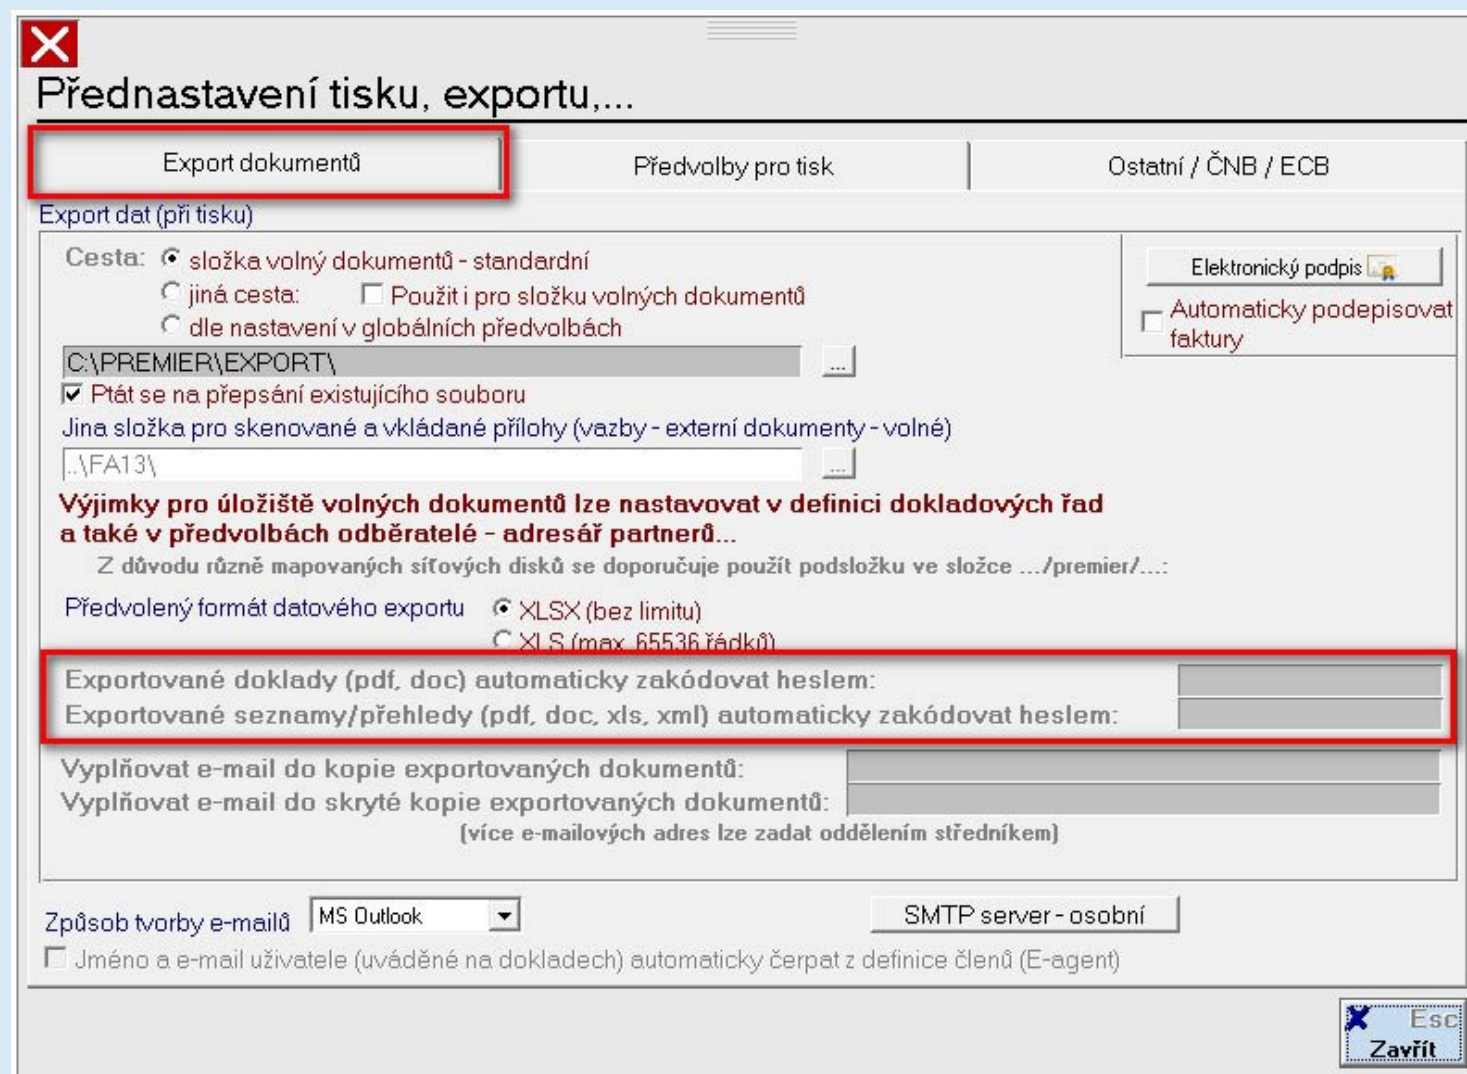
Přednastavení tisku, exportu,...

Export dokumentů

Předvolby pro tisk

Ostatní / ČNB / ECB

Export dat (při tisku)

Cesta: složka volný dokumentů - standardní
jiná cesta: Použít i pro složku volných dokumentů
dle nastavení v globálních předvolbách

C:\PREMIER\EXPORT\ ...

Ptát se na přepsání existujícího souboru

Jina složka pro skenované a vkládané přílohy (vazby - externí dokumenty - volné)

..\FA13\ ...

Elektronický podpis

Automaticky podepisovat faktury

Výjimky pro úložiště volných dokumentů lze nastavovat v definici dokladových řad a také v předvolbách odběratelé - adresář partnerů...

Z důvodu různě mapovaných síťových disků se doporučuje použít podsložku ve složce .../premier/...:

Předvolený formát datového exportu
XLSX (bez limitu)
XLS (max. 65536 řádků)

Exportované doklady (pdf, doc) automaticky zakódovat heslem:
Exportované seznamy/přehledy (pdf, doc, xls, xml) automaticky zakódovat heslem:

Vyplňovat e-mail do kopie exportovaných dokumentů:
Vyplňovat e-mail do skryté kopie exportovaných dokumentů:
(více e-mailových adres lze zadat oddělením středníkem)

Způsob tvorby e-mailů MS Outlook

SMTP server - osobní

Jméno a e-mail uživatele (uváděné na dokladech) automaticky čerpat z definice členů (E-agent)

Esc
Zavřít